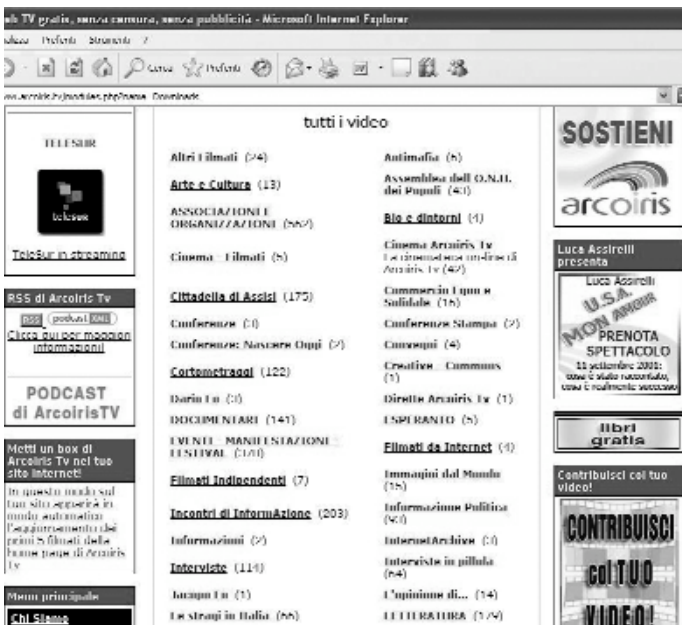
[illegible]b TV gratis, senza censura, senza pubblicità - Microsoft Internet Explorer
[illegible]odea Preferiti Strumenti ?
Cerca Preferiti
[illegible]ww.arcoiris.tv/modules.php?name=Downloads

TELESUR
telesur
Telesur in streaming

RSS di Arcoiris Tv
RSS podcast XML
Clicca qui per maggiori informazioni

PODCAST di ArcoirisTV

Metti un box di Arcoiris Tv nel tuo sito internet!
In questo modo sul tuo sito apparirà in modo automatico l'aggiornamento dei primi 5 filmati della home page di Arcoiris Tv

Menu principale
Chi Siamo

tutti i video

| | |
|---|---|
| Altri Filmati (24) | Antimafia (6) |
| Arte e Cultura (13) | Assemblea dell O.N.U. dei Popoli (40) |
| ASSOCIAZIONI E ORGANIZZAZIONI (567) | Bio e dintorni (4) |
| Cinema - Filmati (5) | Cinema Arcoiris Tv La cinemateca on-line di Arcoiris Tv (47) |
| Cittadella di Assisi (175) | Commercio Equo e Solidale (16) |
| Conferenze (3) | Conferenze Stampa (2) |
| Conferenze: Nascere Oggi (2) | Convegni (4) |
| Cortometraggi (122) | Creative - Commons (1) |
| Dario Fo (3) | Dirette Arcoiris Tv (1) |
| DOCUMENTARI (141) | ESPERANTO (5) |
| EVENTI - MANIFESTAZIONI - FESTIVAL (140) | Filmati da Internet (4) |
| Filmati Indipendenti (7) | Immagini dal Mondo (16) |
| Incontri di InformAzione (203) | Informazione Politica (90) |
| Informazioni (2) | InternetArchive (3) |
| Interviste (114) | Interviste in pillola (64) |
| Jacopo Fo (1) | L'opinione di... (14) |
| Le stragi in Italia (66) | LETTERATURA (179) |

SOSTIENI
arcoiris

Luca Assirelli presenta
Luca Assirelli
U.S.A. MON AMOUR
PRENOTA SPETTACOLO
15 settembre 2001: cosa è stato raccontato, cosa è realmente successo

libri gratis

Contribuisci col tuo video!
CONTRIBUISCI col TUO VIDEO!